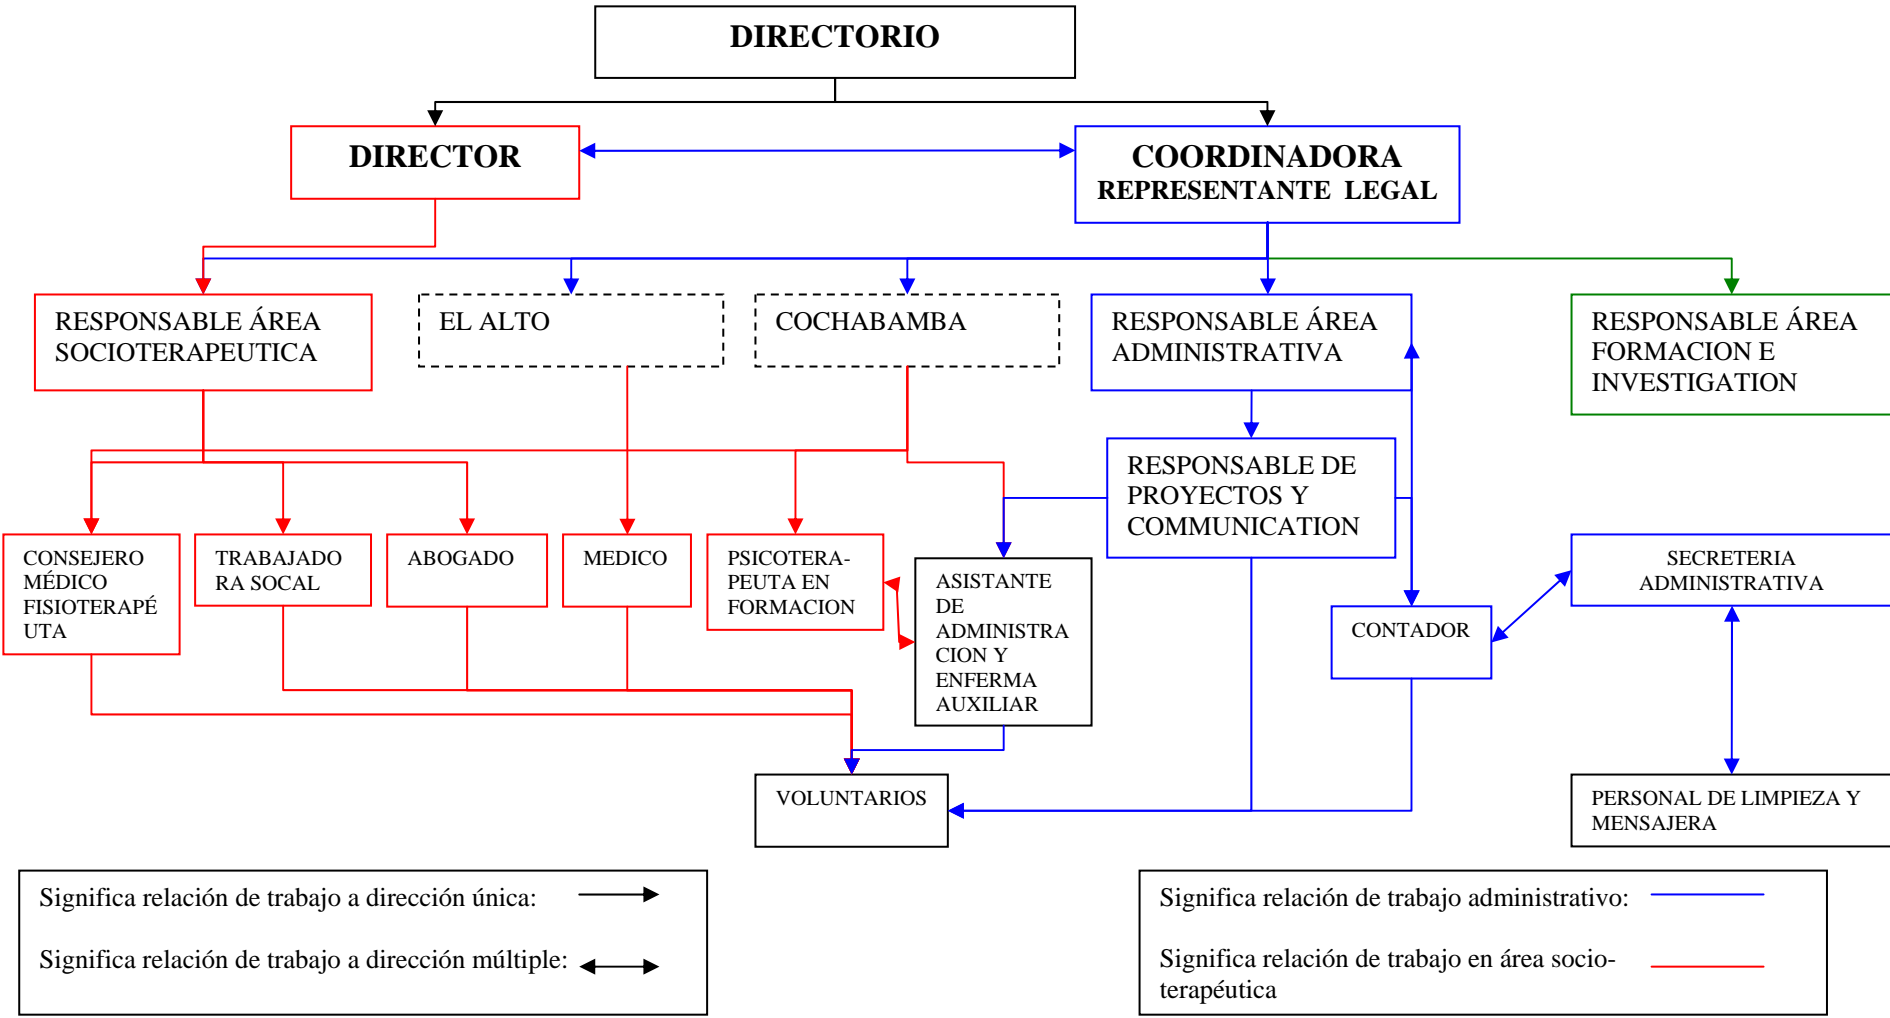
DIRECTORIO

DIRECTOR

COORDINADORA
REPRESENTANTE LEGAL

RESPONSABLE ÁREA SOCIOTERAPEUTICA

EL ALTO

COCHABAMBA

RESPONSABLE ÁREA ADMINISTRATIVA

RESPONSABLE ÁREA FORMACION E INVESTIGATION

RESPONSABLE DE PROYECTOS Y COMMUNICATION

CONSEJERO MÉDICO FISIOTERAPÉ UTA

TRABAJADO RA SOCAL

ABOGADO

MEDICO

PSICOTERA-PEUTA EN FORMACION

ASISTANTE DE ADMINISTRA CION Y ENFERMA AUXILIAR

CONTADOR

SECRETERIA ADMINISTRATIVA

VOLUNTARIOS

PERSONAL DE LIMPIEZA Y MENSAJERA

Significa relación de trabajo a dirección única:

Significa relación de trabajo a dirección múltiple:

Significa relación de trabajo administrativo:

Significa relación de trabajo en área socio-terapéutica